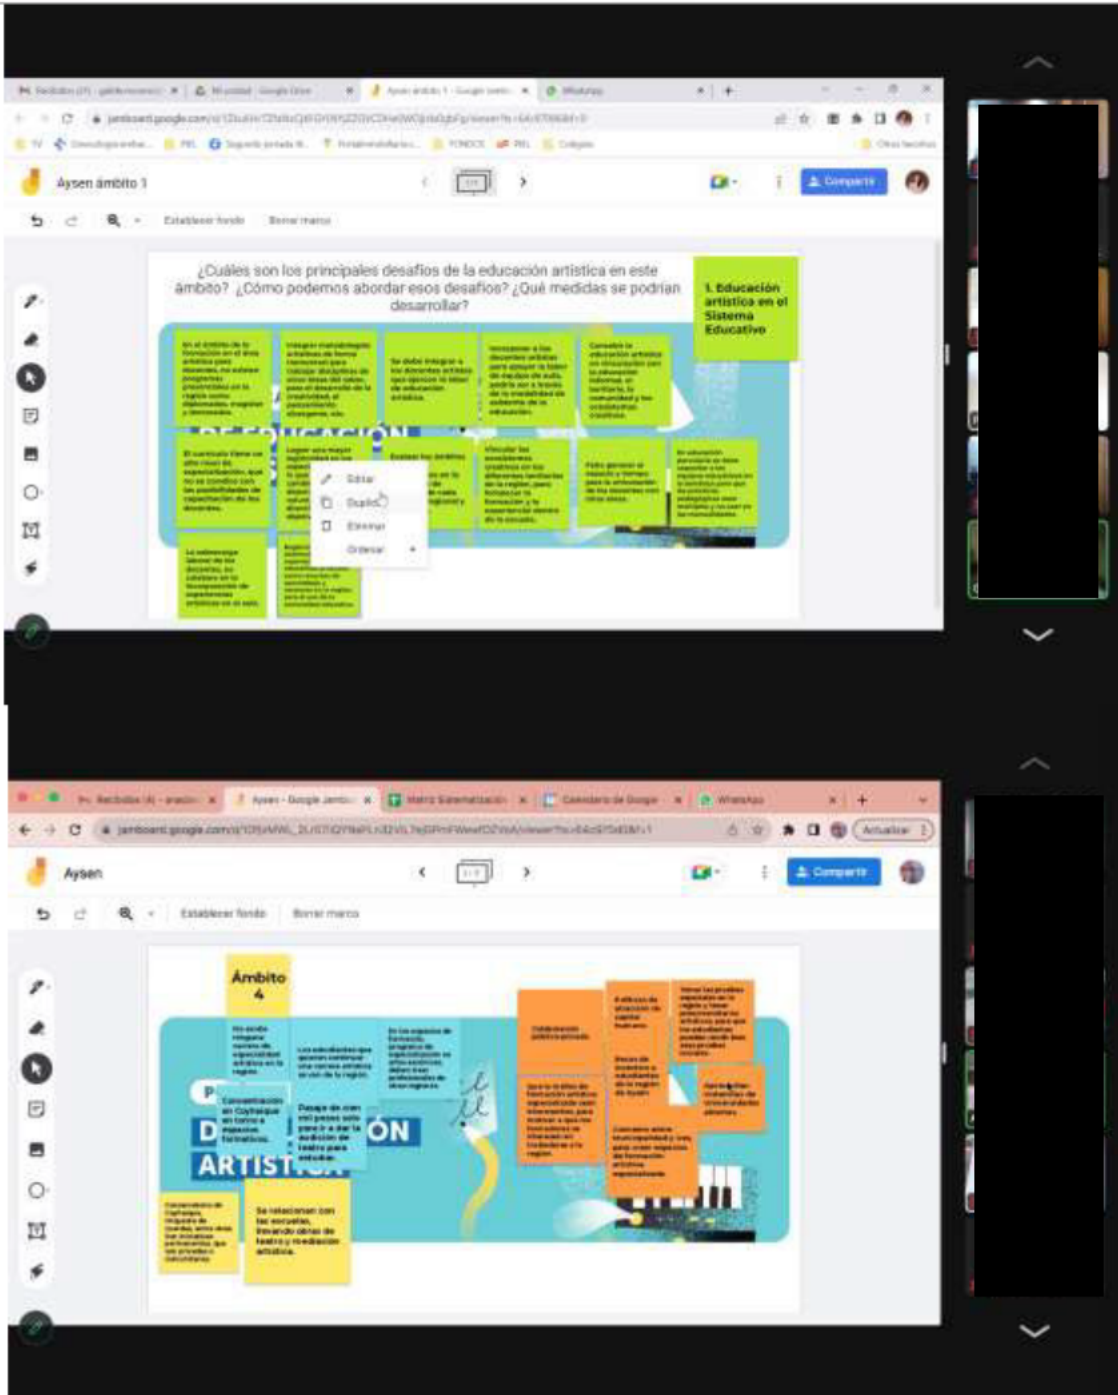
Aysen ámbito 1

Compartir

Establecer fondo

Borrar marco

¿Cuáles son los principales desafíos de la educación artística en este ámbito? ¿Cómo podemos abordar esos desafíos? ¿Qué medidas se podrían desarrollar?

1. Educación artística en el Sistema Educativo

Editar

Duplicar

Eliminar

Ordenar

Aysen

Compartir

Establecer fondo

Borrar marco

Ámbito 4

D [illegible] ÓN

ARTIST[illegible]

Actualizar